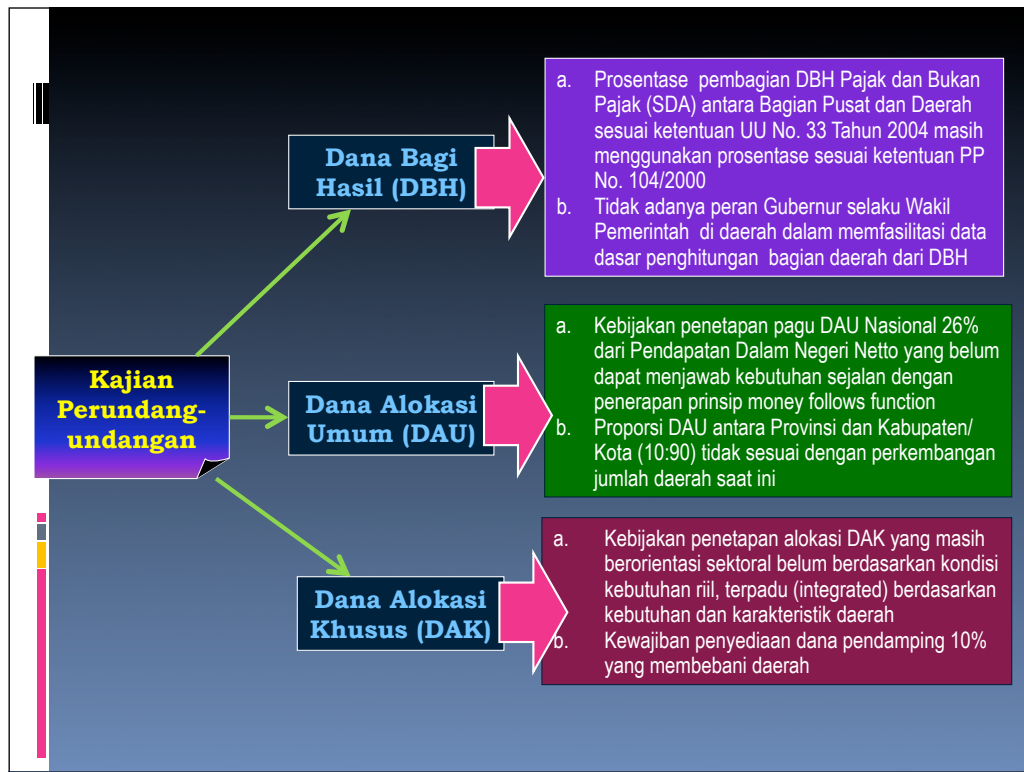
Kajian Perundang-undangan

Dana Bagi Hasil (DBH)

a. Prosentase pembagian DBH Pajak dan Bukan Pajak (SDA) antara Bagian Pusat dan Daerah sesuai ketentuan UU No. 33 Tahun 2004 masih menggunakan prosentase sesuai ketentuan PP No. 104/2000
b. Tidak adanya peran Gubernur selaku Wakil Pemerintah di daerah dalam memfasilitasi data dasar penghitungan bagian daerah dari DBH

Dana Alokasi Umum (DAU)

a. Kebijakan penetapan pagu DAU Nasional 26% dari Pendapatan Dalam Negeri Netto yang belum dapat menjawab kebutuhan sejalan dengan penerapan prinsip money follows function
b. Proporsi DAU antara Provinsi dan Kabupaten/ Kota (10:90) tidak sesuai dengan perkembangan jumlah daerah saat ini

Dana Alokasi Khusus (DAK)

a. Kebijakan penetapan alokasi DAK yang masih berorientasi sektoral belum berdasarkan kondisi kebutuhan riil, terpadu (integrated) berdasarkan kebutuhan dan karakteristik daerah
b. Kewajiban penyediaan dana pendamping 10% yang membebani daerah